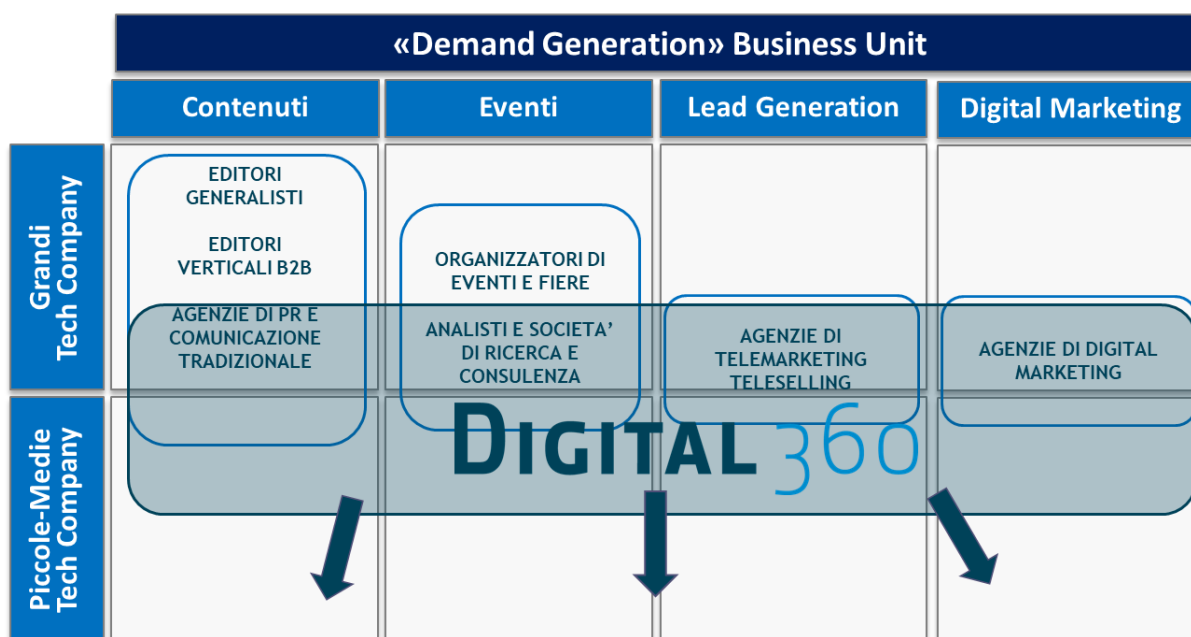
«Demand Generation» Business Unit

| | Contenuti | Eventi | Lead Generation | Digital Marketing |
|---|---|---|---|---|
| Grandi Tech Company | EDITORI GENERALISTI<br>EDITORI VERTICALI B2B<br>AGENZIE DI PR E COMUNICAZIONE TRADIZIONALE | ORGANIZZATORI DI EVENTI E FIERE<br>ANALISTI E SOCIETA' DI RICERCA E CONSULENZA | AGENZIE DI TELEMARKETING TELESELLING | AGENZIE DI DIGITAL MARKETING |
| Piccole-Medie Tech Company | | | | |

DIGITAL 360